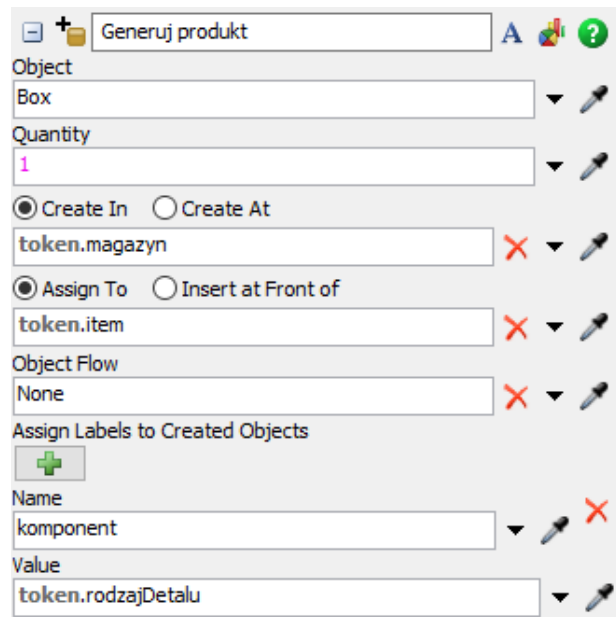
Generuj produkt

Object

Box

Quantity

1

Create In
Create At

token.magazyn

Assign To
Insert at Front of

token.item

Object Flow

None

Assign Labels to Created Objects

Name

komponent

Value

token.rodzajDetalu